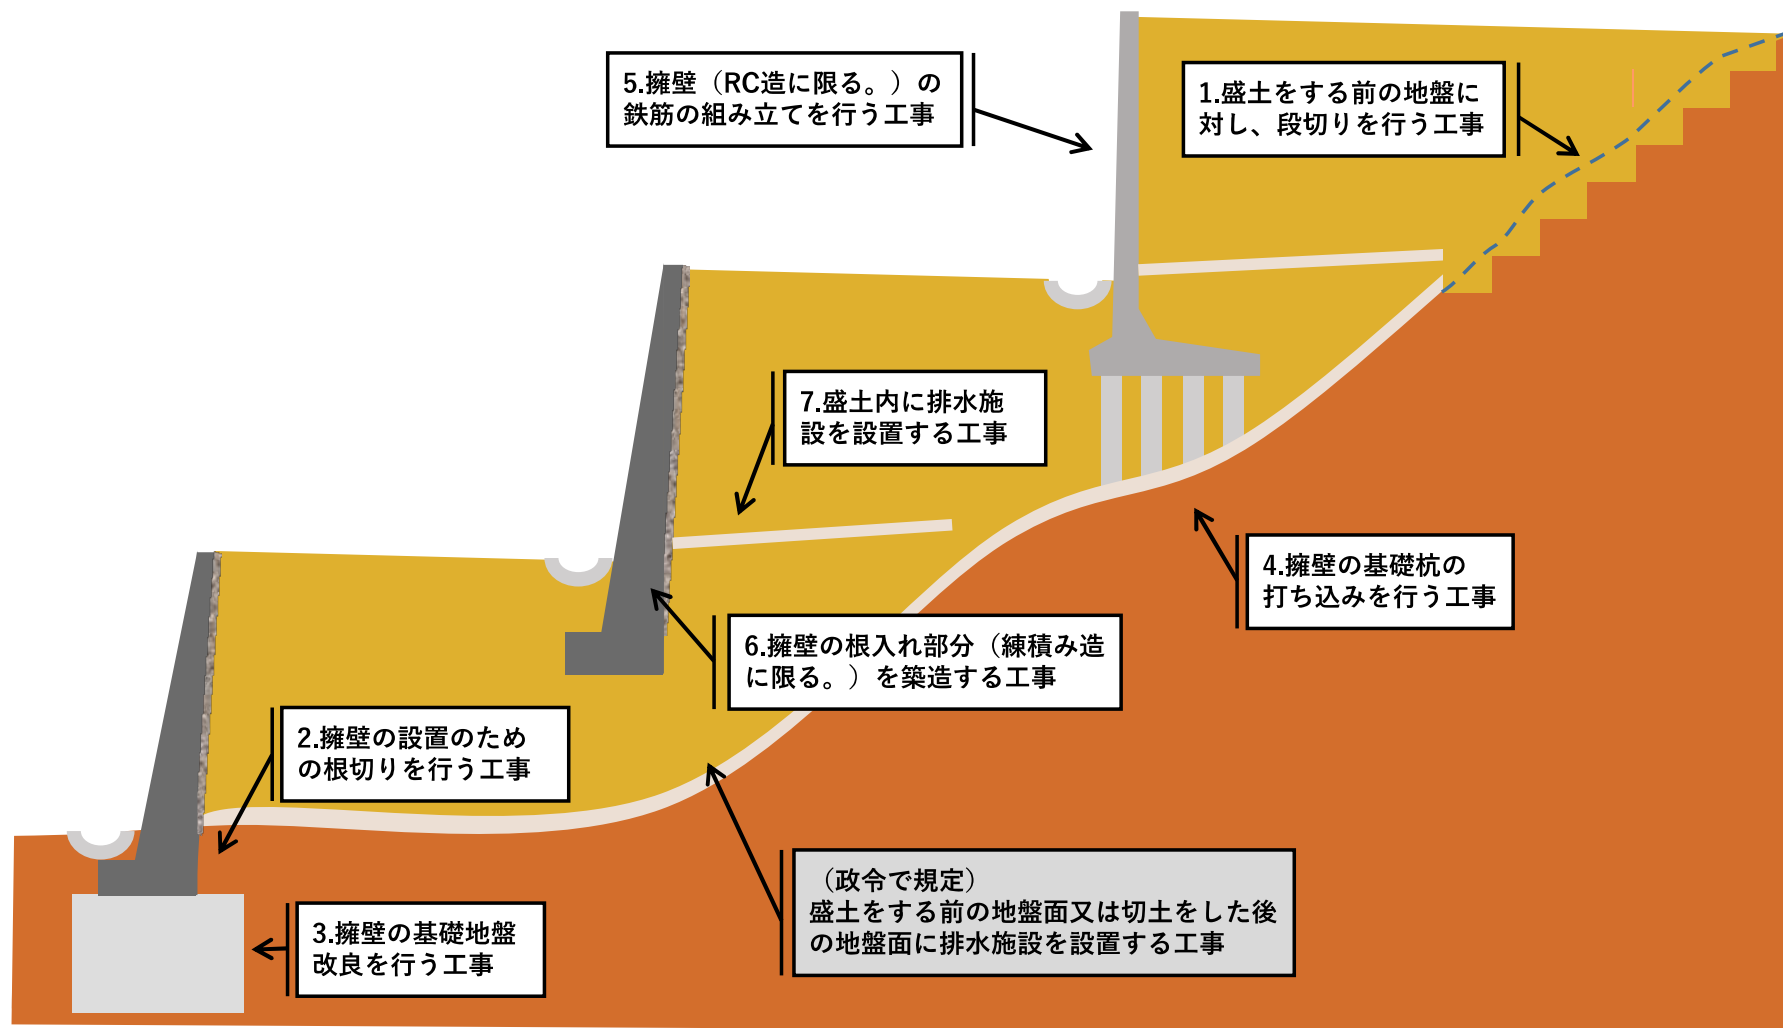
5.擁壁（RC造に限る。）の鉄筋の組み立てを行う工事

1.盛土をする前の地盤に対し、段切りを行う工事

7.盛土内に排水施設を設置する工事

4.擁壁の基礎杭の打ち込みを行う工事

6.擁壁の根入れ部分（練積み造に限る。）を築造する工事

2.擁壁の設置のための根切りを行う工事

（政令で規定）
盛土をする前の地盤面又は切土をした後の地盤面に排水施設を設置する工事

3.擁壁の基礎地盤改良を行う工事